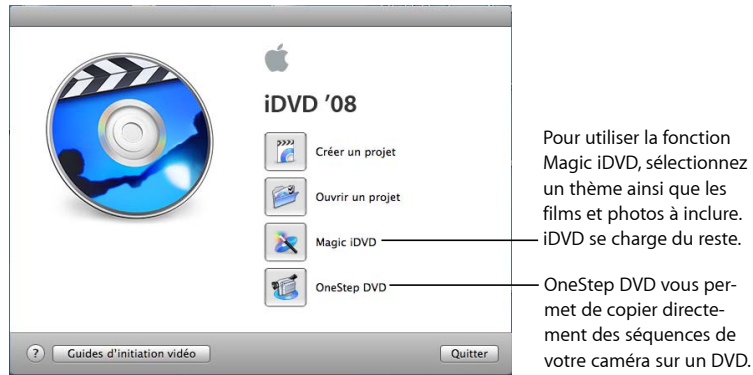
iDVD '08

Créer un projet

Ouvrir un projet

Magic iDVD

OneStep DVD

?

Guides d'initiation vidéo

Quitter

Pour utiliser la fonction Magic iDVD, sélectionnez un thème ainsi que les films et photos à inclure. iDVD se charge du reste.

OneStep DVD vous permet de copier directement des séquences de votre caméra sur un DVD.